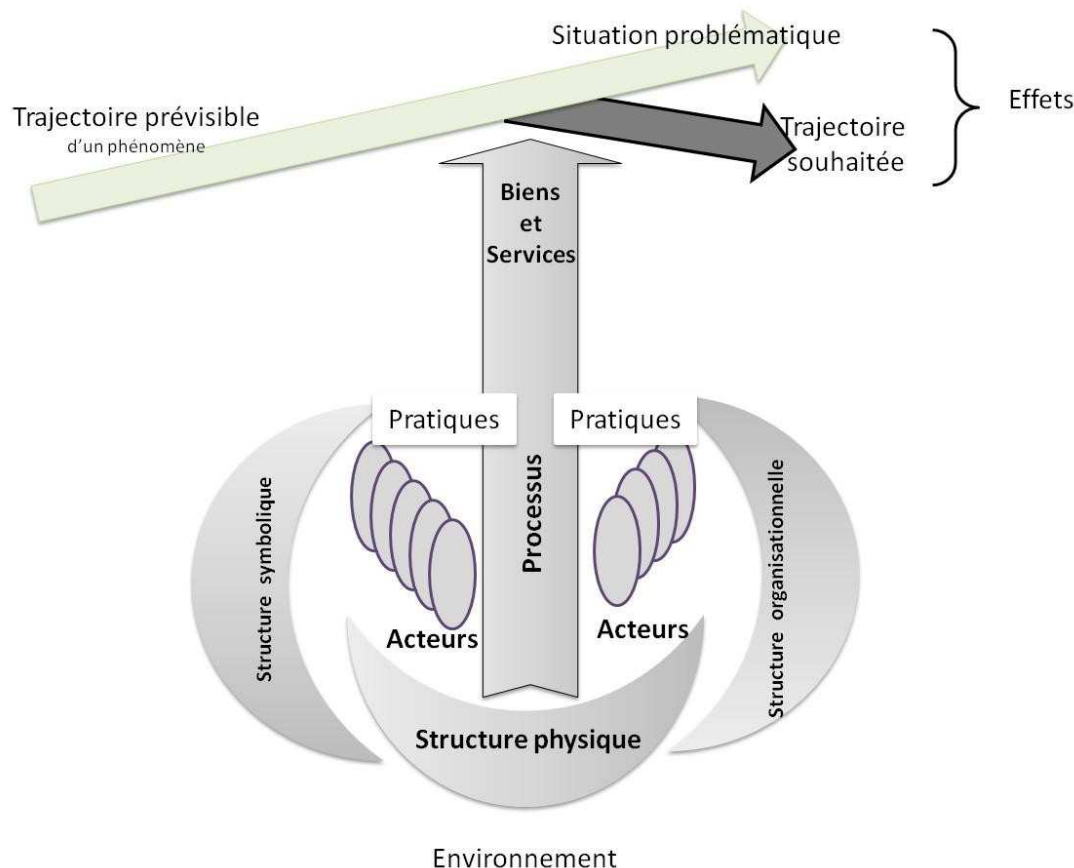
Situation problématique

Effets

Trajectoire prévisible
d'un phénomène

Trajectoire souhaitée

Biens et Services

Pratiques

Pratiques

Processus

Structure symbolique

Structure organisationnelle

Acteurs

Acteurs

Structure physique

Environnement